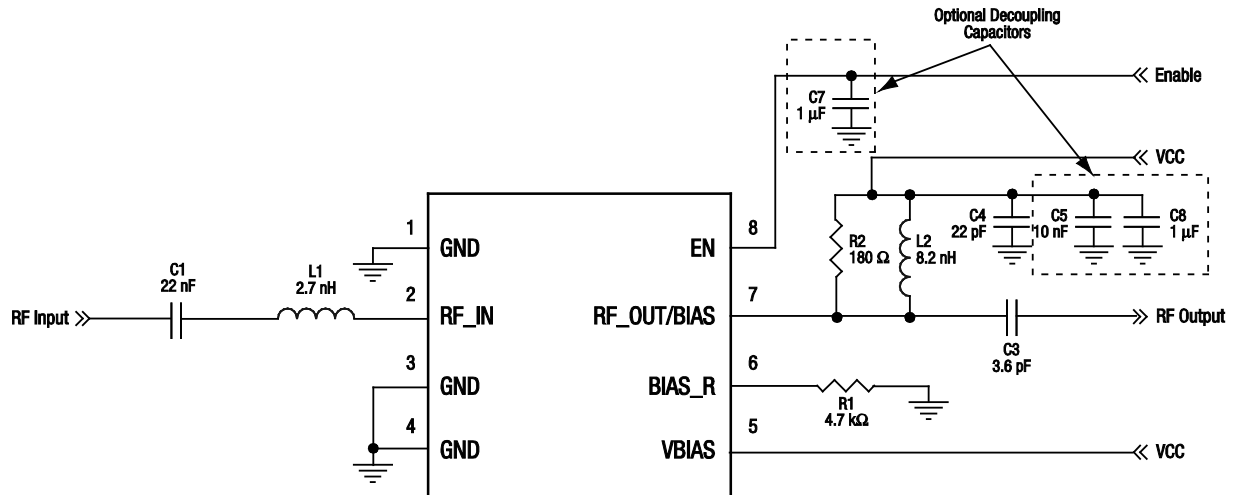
Optional Decoupling Capacitors

Enable

C7
1 µF

VCC

C4
22 pF

C5
10 nF

C8
1 µF

R2
180 Ω

L2
8.2 nH

1 GND

EN 8

C1
22 nF

L1
2.7 nH

RF Input

2 RF_IN

RF_OUT/BIAS 7

RF Output

C3
3.6 pF

3 GND

BIAS_R 6

R1
4.7 kΩ

4 GND

VBIAS 5

VCC